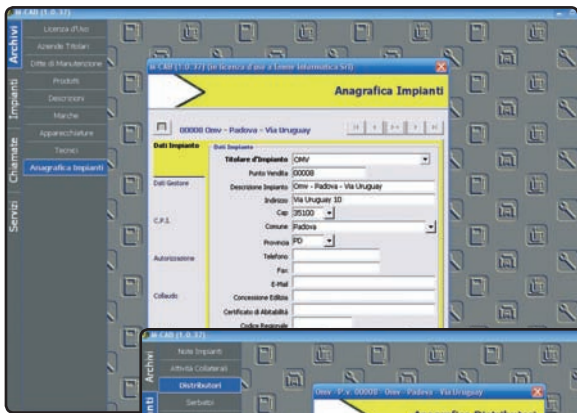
CAD (1.0.37)

Archivi
Licenza d'Uso
Aziende Titolari
Ditte di Manutenzione
Prodotti
Descrizioni
Marche
Impianti
Apparecchiature
Tecnici
Chiamate
Anagrafica Impianti
Servizi

CAD (1.0.37) (in licenza d'uso a Emmi Informatica Srl)

Anagrafica Impianti

00008 Omv - Padova - Via Uruguay

Dati Impianto
Dati Gestore
C.P.I.
Autorizzazione
Collaudo

Dati Impianto
Titolare d'Impianto OMV
Punto Vendita 00008
Descrizione Impianto Omv - Padova - Via Uruguay
Indirizzo Via Uruguay 10
Cap 35100
Comune Padova
Provincia PD
Telefono
Fax
E-Mail
Concessione Edilizia
Certificato di Abitabilità
Codice Regionale

CAD (1.0.37)
Archivi
Note Impianti
Attività Collaterali
Distributori
Serbatoi
Omv - P.v. 00008 - Omv - Padova - Via Uruguay
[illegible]